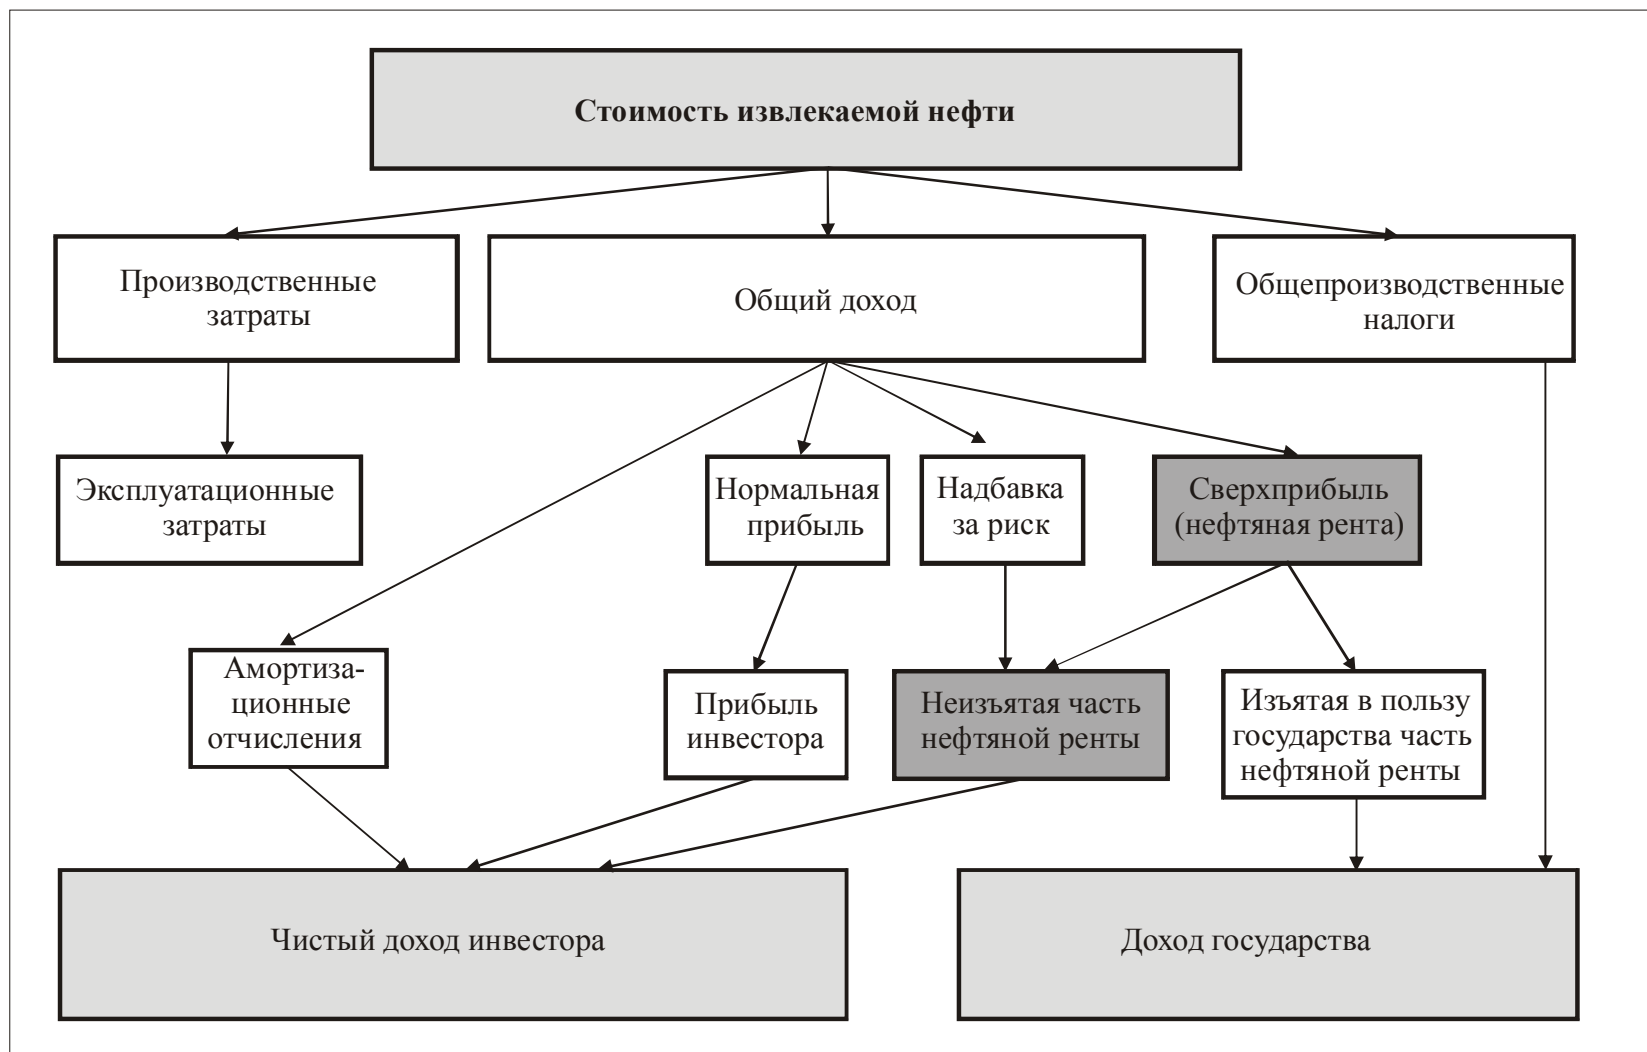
Стоимость извлекаемой нефти

Производственные затраты

Общий доход

Общепроизводственные налоги

Эксплуатационные затраты

Нормальная прибыль

Надбавка за риск

Сверхприбыль (нефтяная рента)

Амортизационные отчисления

Прибыль инвестора

Неизъятая часть нефтяной ренты

Изъятая в пользу государства часть нефтяной ренты

Чистый доход инвестора

Доход государства